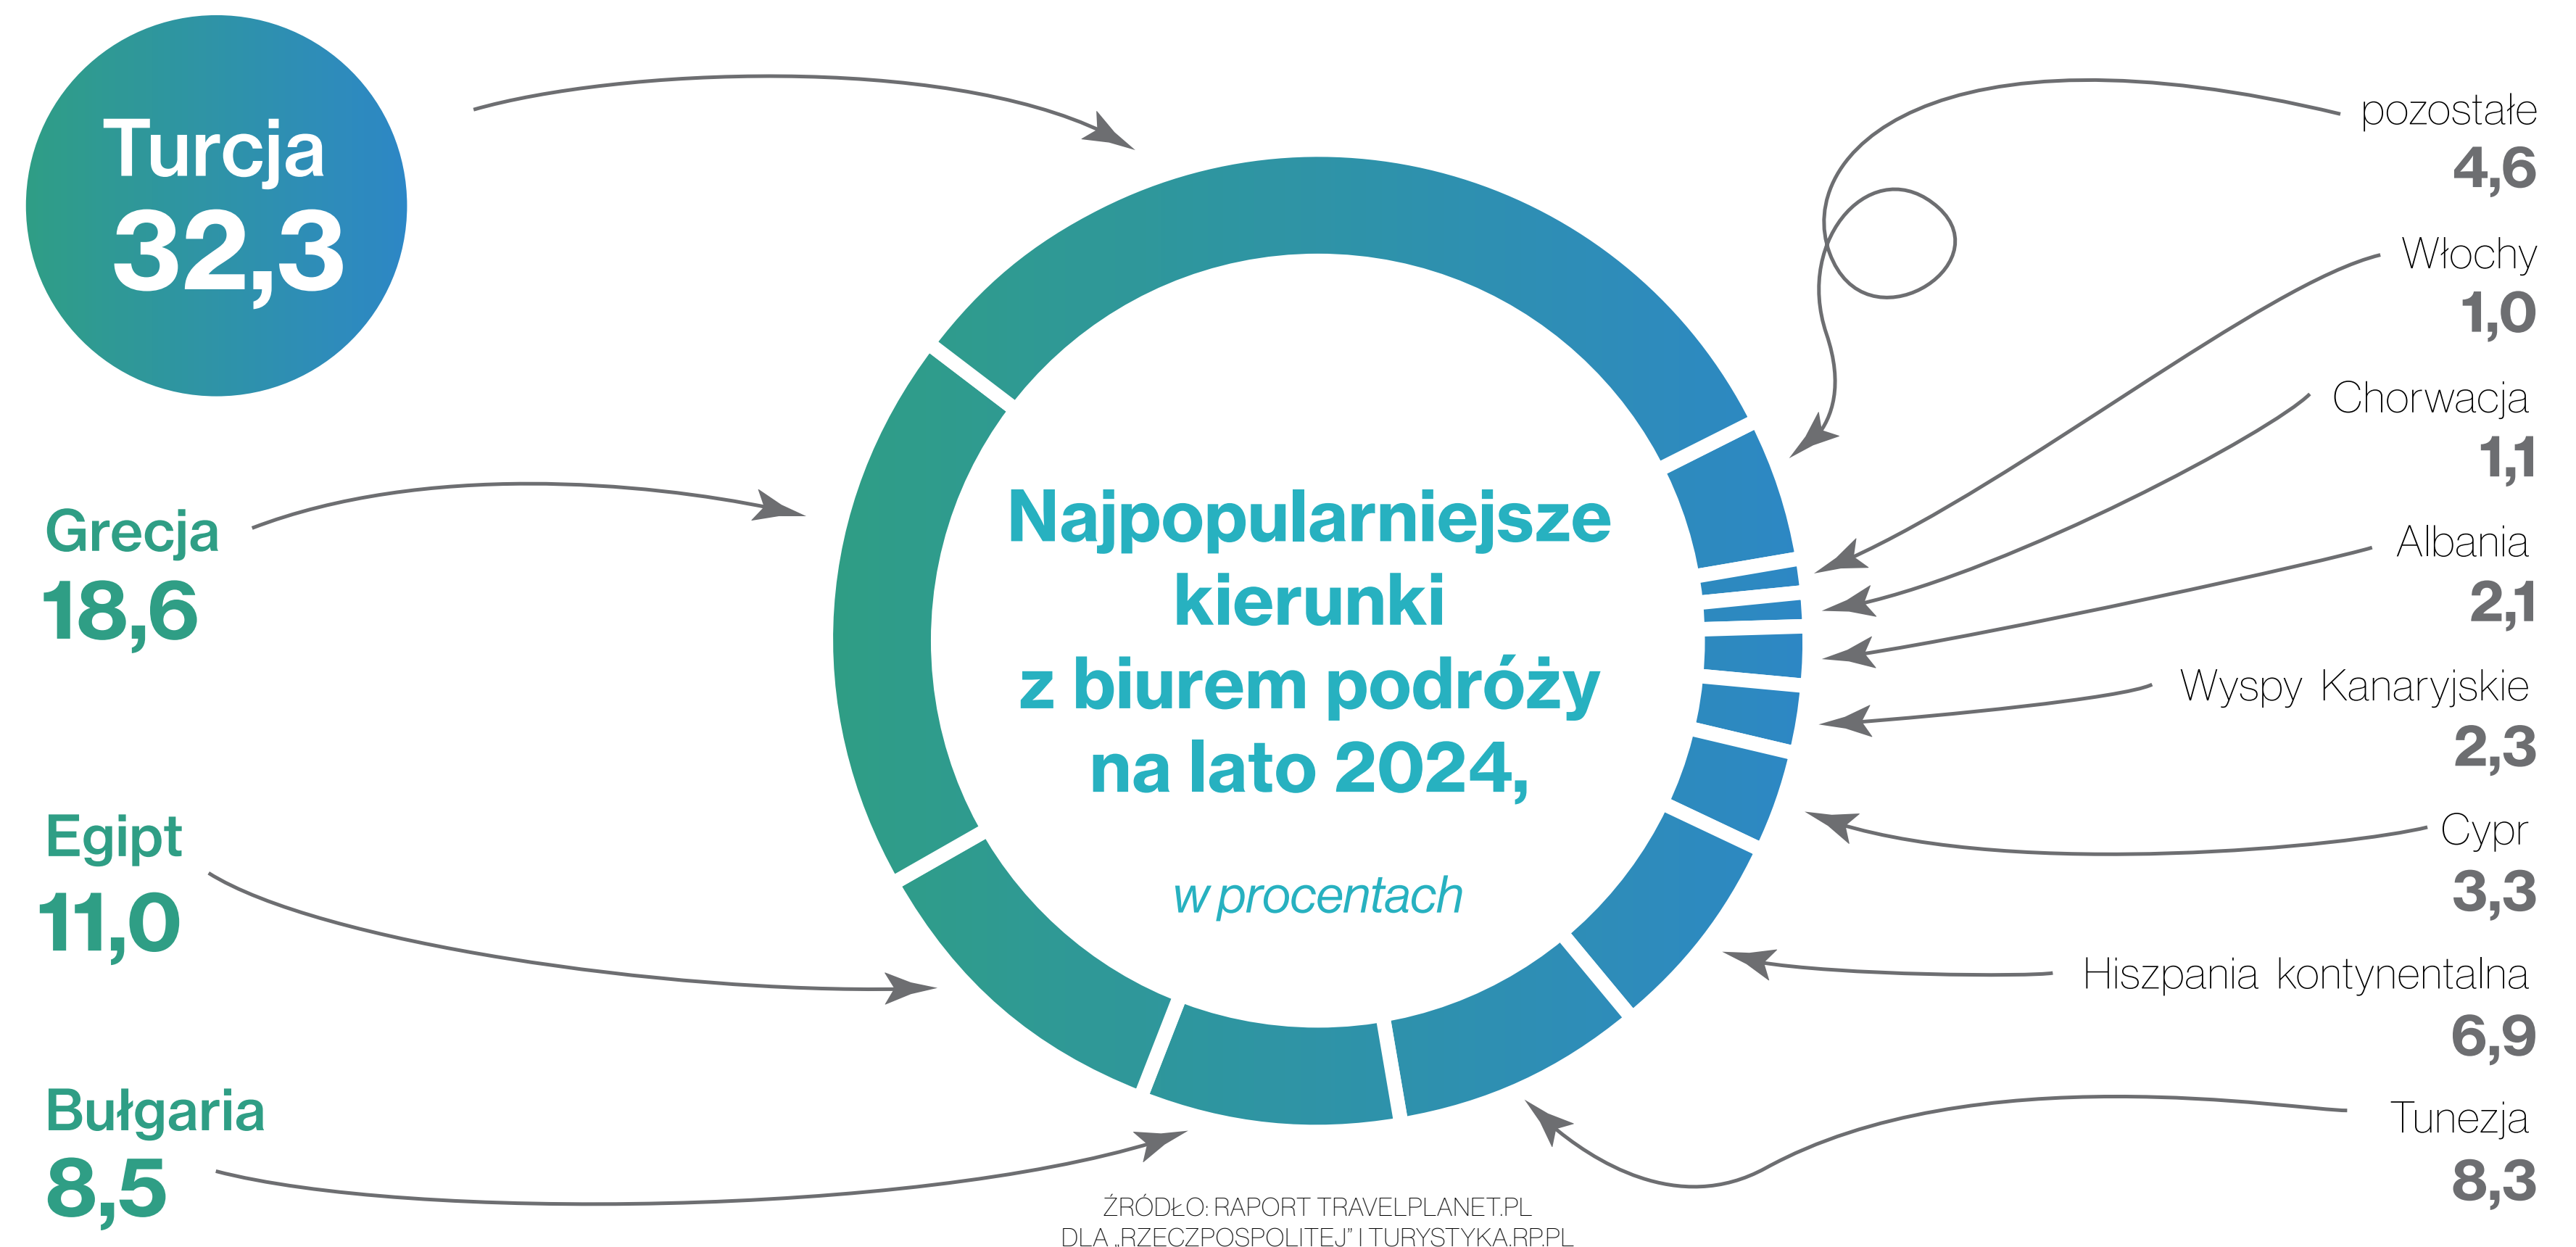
Turcja
32,3

Grecja
18,6

Egipt
11,0

Bułgaria
8,5

Najpopularniejsze kierunki z biurem podróży na lato 2024,

w procentach

pozostałe
4,6

Włochy
1,0

Chorwacja
1,1

Albania
2,1

Wyspy Kanaryjskie
2,3

Cypr
3,3

Hiszpania kontynentalna
6,9

Tunezja
8,3

ŹRÓDŁO: RAPORT TRAVELPLANET.PL DLA „RZECZPOSPOLITEJ" I TURYSTYKA.RP.PL